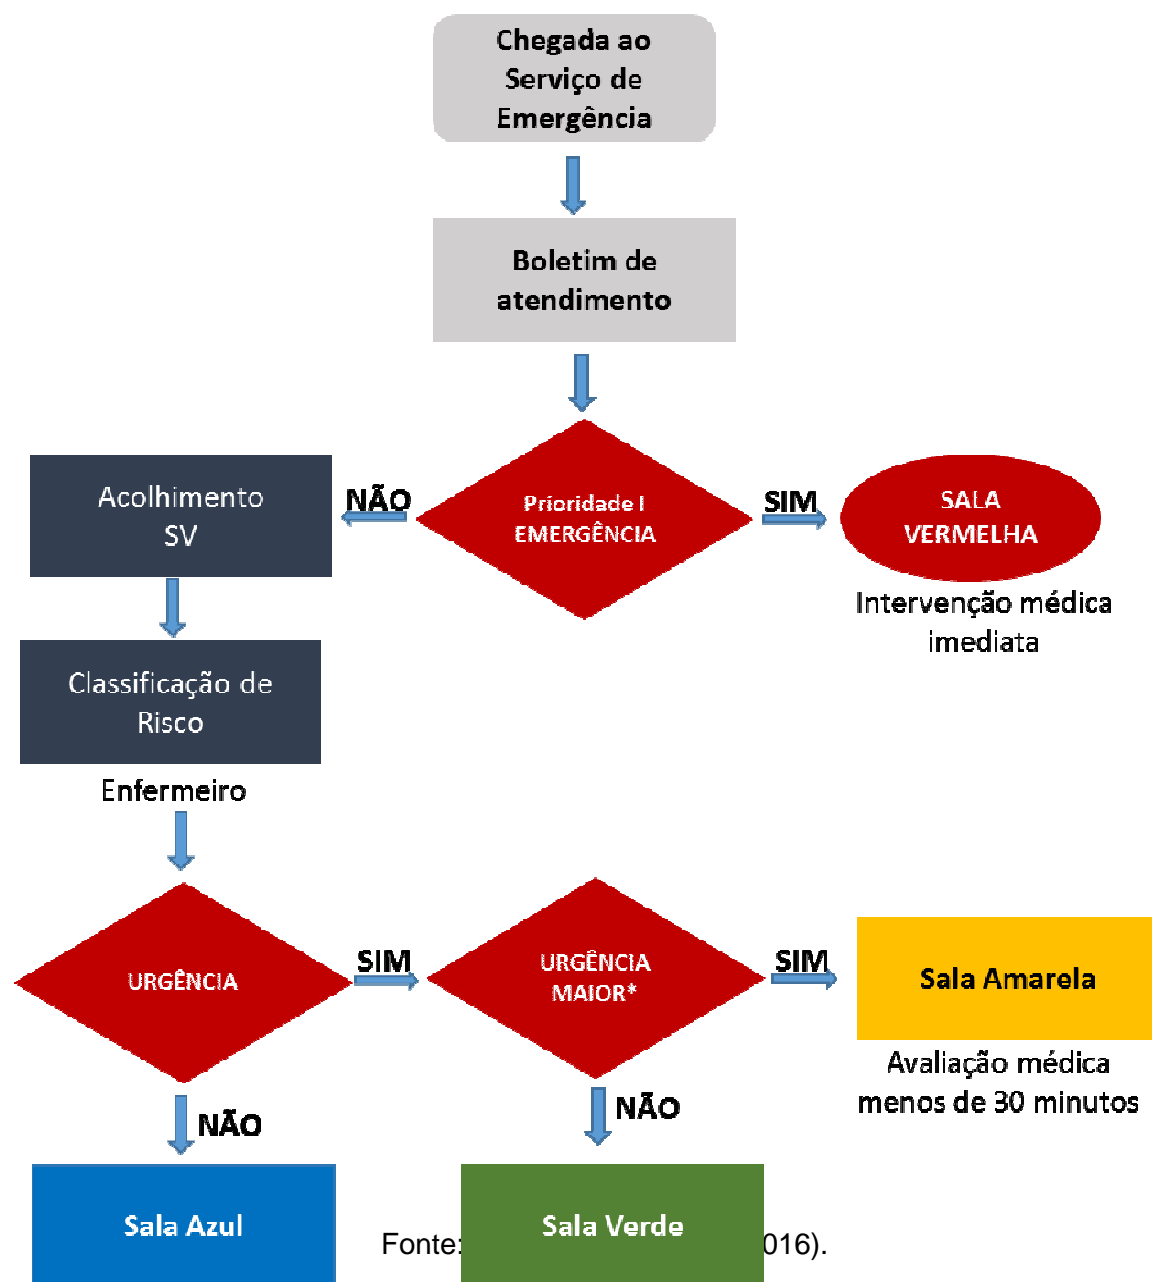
Chegada ao Serviço de Emergência

Boletim de atendimento

Acolhimento SV

NÃO

Prioridade I EMERGÊNCIA

SIM

SALA VERMELHA

Intervenção médica imediata

Classificação de Risco

Enfermeiro

URGÊNCIA

SIM

URGÊNCIA MAIOR*

SIM

Sala Amarela

Avaliação médica menos de 30 minutos

NÃO

NÃO

Sala Azul

Fonte: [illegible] 016).

Sala Verde